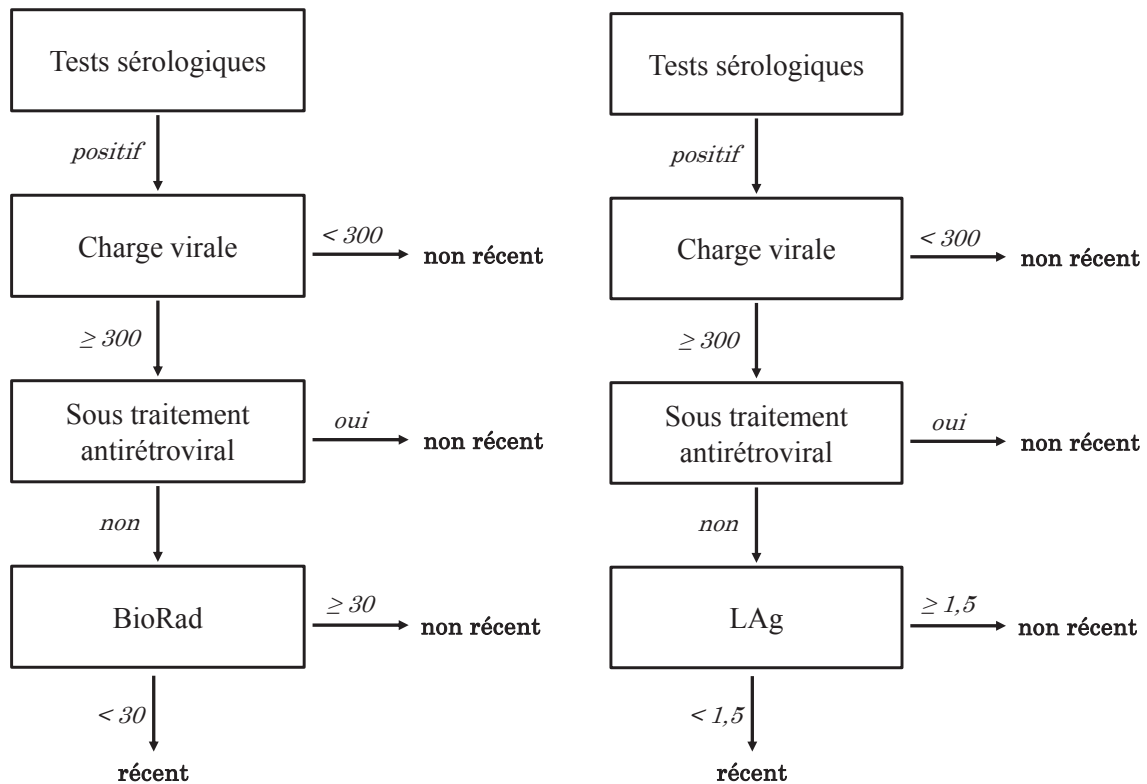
Tests sérologiques

positif

Charge virale

< 300

non récent

≥ 300

Sous traitement antirétroviral

oui

non récent

non

BioRad

≥ 30

non récent

< 30

récent

Tests sérologiques

positif

Charge virale

< 300

non récent

≥ 300

Sous traitement antirétroviral

oui

non récent

non

LAg

≥ 1,5

non récent

< 1,5

récent